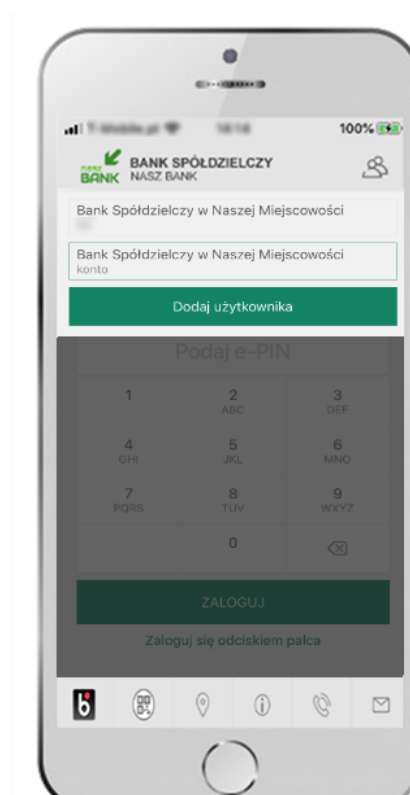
T-Mobile.pl 14:14 100%

nasz BANK BANK SPÓŁDZIELCZY NASZ BANK

Bank Spółdzielczy w Naszej Miejscowości
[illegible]

Bank Spółdzielczy w Naszej Miejscowości
konto

Dodaj użytkownika

Podaj e-PIN

1
2 ABC
3 DEF
4 GHI
5 JKL
6 MNO
7 PQRS
8 TUV
9 WXYZ
0

ZALOGUJ

Zaloguj się odciskiem palca